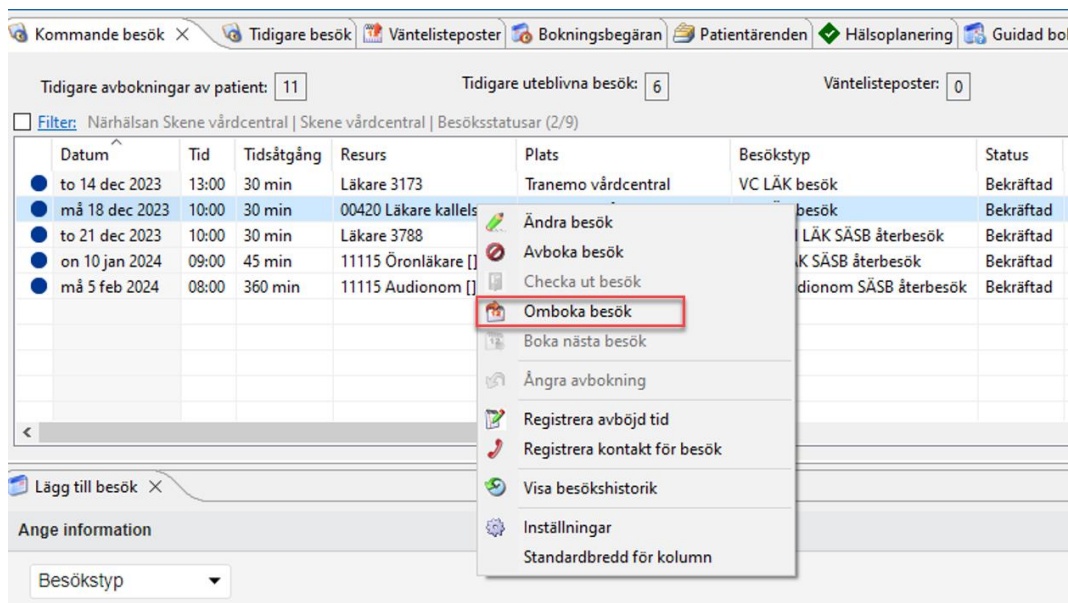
Kommande besök × | Tidigare besök | Väntelisteposter | Bokningsbegäran | Patientärenden | Hälsoplanering | Guidad bo

Tidigare avbokningar av patient: 11 | Tidigare uteblivna besök: 6 | Väntelisteposter: 0

Filter: Närhälsan Skene vårdcentral | Skene vårdcentral | Besöksstatusar (2/9)

| | Datum | Tid | Tidsåtgång | Resurs | Plats | Besökstyp | Status |
|---|---|---|---|---|---|---|---|
| | to 14 dec 2023 | 13:00 | 30 min | Läkare 3173 | Tranemo vårdcentral | VC LÄK besök | Bekräftad |
| | må 18 dec 2023 | 10:00 | 30 min | 00420 Läkare kallels | | besök | Bekräftad |
| | to 21 dec 2023 | 10:00 | 30 min | Läkare 3788 | | LÄK SÄSB återbesök | Bekräftad |
| | on 10 jan 2024 | 09:00 | 45 min | 11115 Öronläkare [] | | K SÄSB återbesök | Bekräftad |
| | må 5 feb 2024 | 08:00 | 360 min | 11115 Audionom [] | | dionom SÄSB återbesök | Bekräftad |

Ändra besök
Avboka besök
Checka ut besök
Omboka besök
Boka nästa besök
Ångra avbokning
Registrera avböjd tid
Registrera kontakt för besök
Visa besökshistorik
Inställningar
Standardbredd för kolumn

Lägg till besök ×

Ange information

Besökstyp